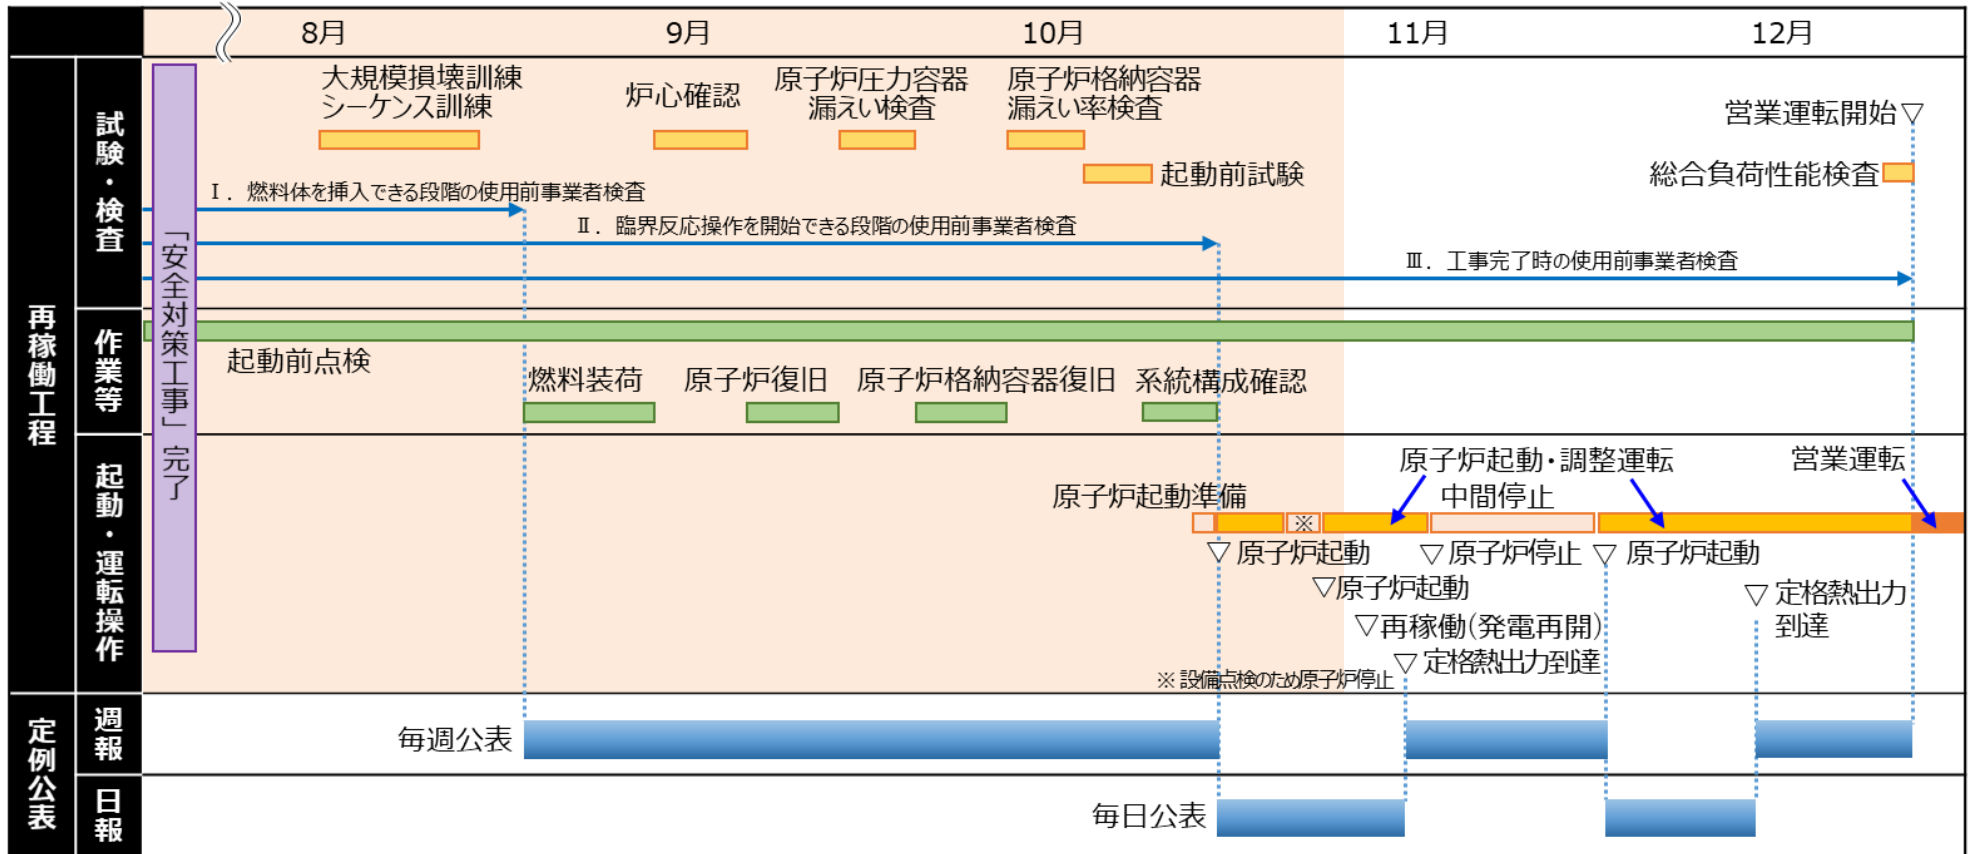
| | | 8月 | 9月 | 10月 | 11月 | 12月 |
|---|---|---|---|---|---|---|

再稼働工程

試験・検査

大規模損壊訓練 シーケンス訓練

炉心確認

原子炉圧力容器 漏えい検査

原子炉格納容器 漏えい率検査

起動前試験

営業運転開始▽

総合負荷性能検査

Ⅰ．燃料体を挿入できる段階の使用前事業者検査

Ⅱ．臨界反応操作を開始できる段階の使用前事業者検査

Ⅲ．工事完了時の使用前事業者検査

「安全対策工事」完了

作業等

起動前点検

燃料装荷

原子炉復旧

原子炉格納容器復旧

系統構成確認

起動・運転操作

原子炉起動・調整運転

中間停止

営業運転

原子炉起動準備

※

▽原子炉起動

▽原子炉停止

▽原子炉起動

▽原子炉起動

▽再稼働（発電再開）

▽定格熱出力到達

▽定格熱出力 到達

※設備点検のため原子炉停止

定例公表

週報

毎週公表

日報

毎日公表